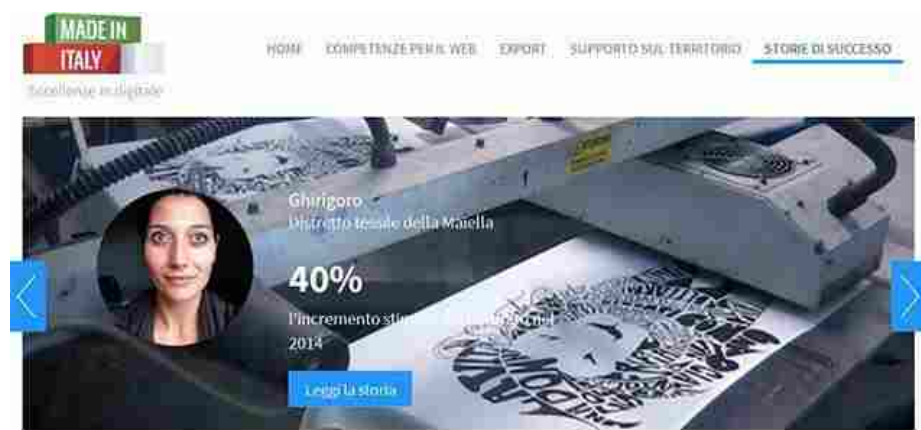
MADE IN
ITALY
Eccellenze in digitale

HOME COMPETENZE PER IL WEB EXPORT SUPPORTO SUL TERRITORIO STORIE DI SUCCESSO

Ghirigoro
Distretto tessile della Maiella

40%

l'incremento sti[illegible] nel 2014

Leggi la storia